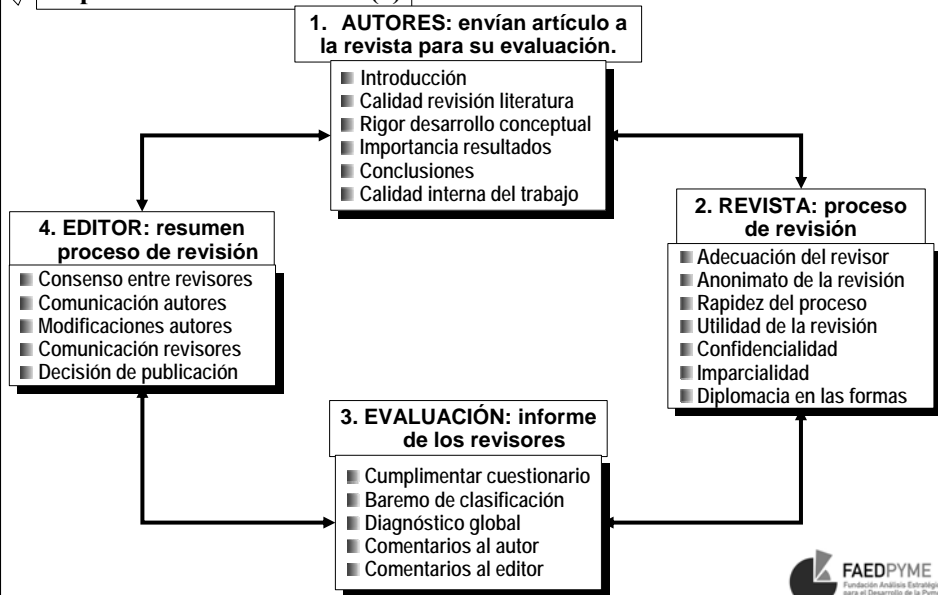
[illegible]

1. AUTORES: envían artículo a la revista para su evaluación.

Introducción
Calidad revisión literatura
Rigor desarrollo conceptual
Importancia resultados
Conclusiones
Calidad interna del trabajo

4. EDITOR: resumen proceso de revisión

Consenso entre revisores
Comunicación autores
Modificaciones autores
Comunicación revisores
Decisión de publicación

2. REVISTA: proceso de revisión

Adecuación del revisor
Anonimato de la revisión
Rapidez del proceso
Utilidad de la revisión
Confidencialidad
Imparcialidad
Diplomacia en las formas

3. EVALUACIÓN: informe de los revisores

Cumplimentar cuestionario
Baremo de clasificación
Diagnóstico global
Comentarios al autor
Comentarios al editor

FAEDPYME
Fundación Análisis Estratégico para el Desarrollo de la Pyme